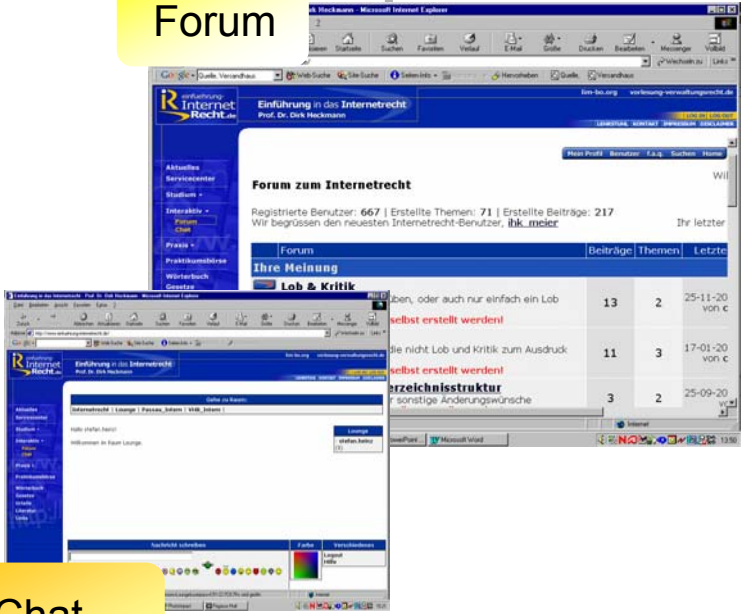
Forum

k Heckmann - Microsoft Internet Explorer

Suchen Favoriten Verlauf E-Mail Größe Drucken Bearbeiten Messenger

Google - Suche Verzeichnis Web-Suche Site-Suche Seiten-Info Hervorheben Suche Verzeichnis

einführung Internet Recht.de

Einführung in das Internetrecht
Prof. Dr. Dirk Heckmann

ilm-bo.org vorlesung-verwaltungsrecht.de

Aktuelles
Servicecenter
Studium
Interaktiv
Forum
Chat
Praxis
Praktikumsbörse
Wörterbuch
Gesetze

Mein Profil Benutzer f.a.q. Suchen Home

Forum zum Internetrecht

Wil

Registrierte Benutzer: 667 | Erstellte Themen: 71 | Erstellte Beiträge: 217
Wir begrüssen den neuesten Internetrecht-Benutzer, ihk_meier

Ihr letzter

| Forum | Beiträge | Themen | Letzte |
|---|---|---|---|
| Ihre Meinung | | | |
| Lob & Kritik ... ben, oder auch nur einfach ein Lob ... selbst erstellt werden! | 13 | 2 | 25-11-20 von c |
| ... die nicht Lob und Kritik zum Ausdruck ... selbst erstellt werden! | 11 | 3 | 17-01-20 von c |
| ...erzeichnisstruktur ... r sonstige Änderungswünsche | 3 | 2 | 25-09-20 |

Internet

Microsoft Word

Einführung in das Internetrecht - Prof. Dr. Dirk Heckmann - Microsoft Internet Explorer

einführung Internet Recht.de

Einführung in das Internetrecht
Prof. Dr. Dirk Heckmann

Aktuelles
Servicecenter
Studium
Interaktiv
Forum
Chat
Praxis
Praktikumsbörse
Wörterbuch
Gesetze
Urteile
Literatur
Links

Gehe zu Raum:
Internetrecht | Lounge | Passau_Intern | Vhb_Intern |

Hallo stefan.heinz!

Willkommen im Raum Lounge.

Lounge
stefan.heinz

Nachricht schreiben

Farbe

Verschiedenes
Logout
Hilfe

Chat